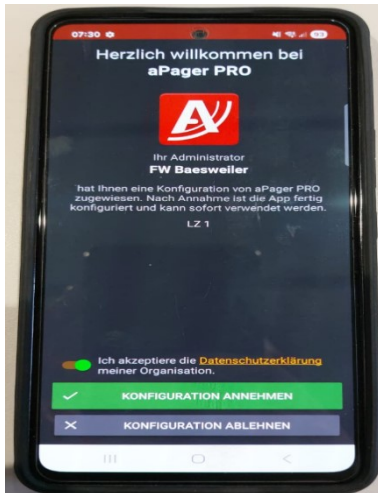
07:30

Herzlich willkommen bei aPager PRO

Ihr Administrator
FW Baesweiler

hat Ihnen eine Konfiguration von aPager PRO zugewiesen. Nach Annahme ist die App fertig konfiguriert und kann sofort verwendet werden.

LZ 1

Ich akzeptiere die Datenschutzerklärung meiner Organisation.

✓ KONFIGURATION ANNEHMEN

✕ KONFIGURATION ABLEHNEN